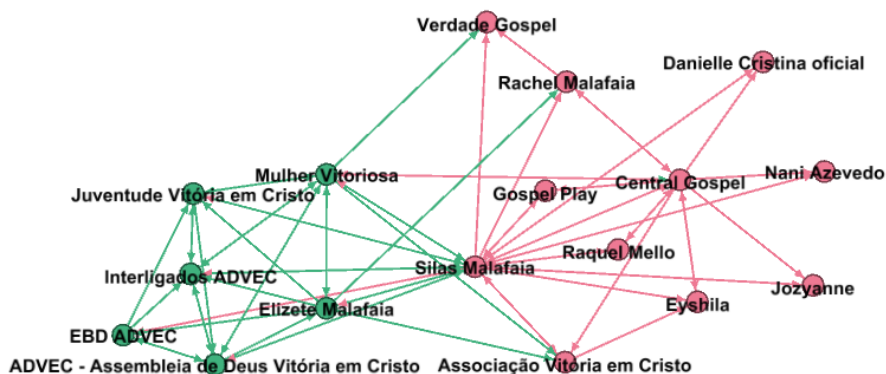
Verdade Gospel
Rachel Malafaia
Danielle Cristina oficial
Mulher Vitoriosa
Juventude Vitória em Cristo
Gospel Play
Central Gospel
Nani Azevedo
Interligados ADVEC
Silas Malafaia
Raquel Mello
Elizete Malafaia
Eyshila
Jozyanne
EBD ADVEC
ADVEC - Assembleia de Deus Vitória em Cristo
Associação Vitória em Cristo